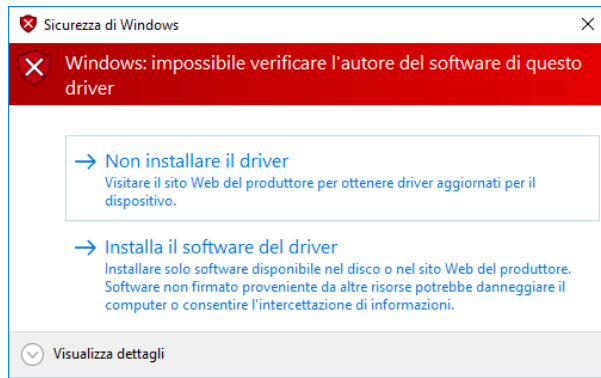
Sicurezza di Windows

Windows: impossibile verificare l'autore del software di questo driver

→ Non installare il driver
Visitare il sito Web del produttore per ottenere driver aggiornati per il dispositivo.

→ Installa il software del driver
Installare solo software disponibile nel disco o nel sito Web del produttore. Software non firmato proveniente da altre risorse potrebbe danneggiare il computer o consentire l'intercettazione di informazioni.

Visualizza dettagli